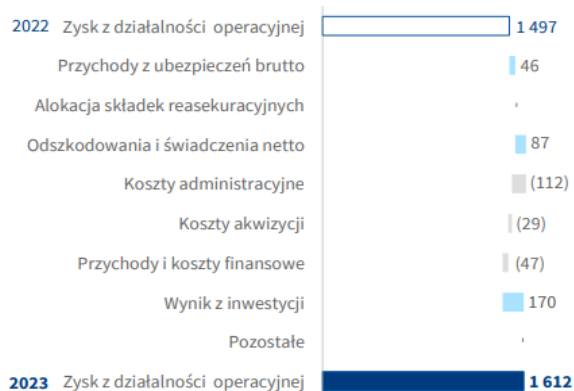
2022 Zysk z działalności operacyjnej 1 497

Przychody z ubezpieczeń brutto 46

Alokacja składek reasekuracyjnych

Odszkodowania i świadczenia netto 87

Koszty administracyjne (112)

Koszty akwizycji (29)

Przychody i koszty finansowe (47)

Wynik z inwestycji 170

Pozostałe

2023 Zysk z działalności operacyjnej 1 612